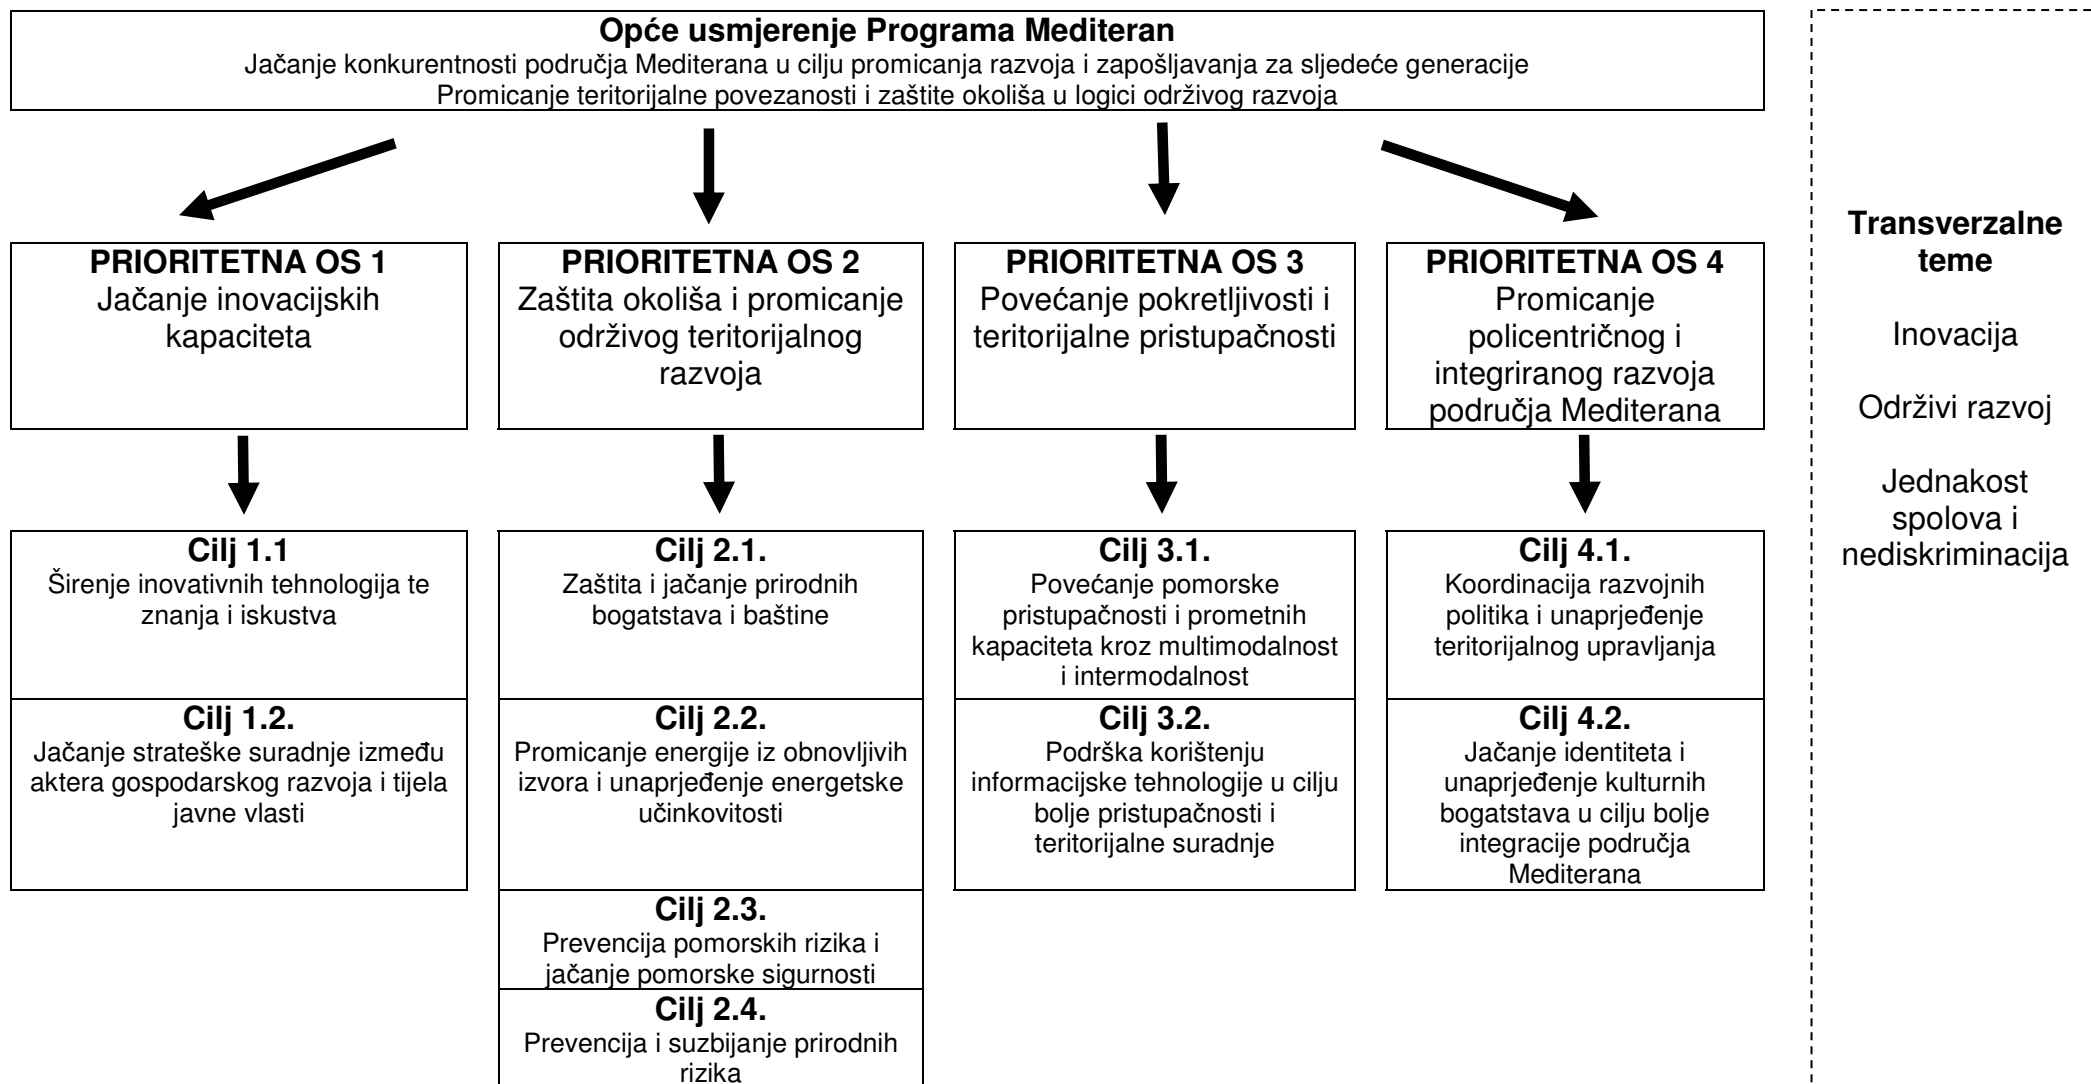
**Opće usmjerenje Programa Mediteran**
Jačanje konkurentnosti područja Mediterana u cilju promicanja razvoja i zapošljavanja za sljedeće generacije
Promicanje teritorijalne povezanosti i zaštite okoliša u logici održivog razvoja

**PRIORITETNA OS 1**
Jačanje inovacijskih kapaciteta

**Cilj 1.1**
Širenje inovativnih tehnologija te znanja i iskustva

**Cilj 1.2.**
Jačanje strateške suradnje između aktera gospodarskog razvoja i tijela javne vlasti

**PRIORITETNA OS 2**
Zaštita okoliša i promicanje održivog teritorijalnog razvoja

**Cilj 2.1.**
Zaštita i jačanje prirodnih bogatstava i baštine

**Cilj 2.2.**
Promicanje energije iz obnovljivih izvora i unaprjeđenje energetske učinkovitosti

**Cilj 2.3.**
Prevencija pomorskih rizika i jačanje pomorske sigurnosti

**Cilj 2.4.**
Prevencija i suzbijanje prirodnih rizika

**PRIORITETNA OS 3**
Povećanje pokretljivosti i teritorijalne pristupačnosti

**Cilj 3.1.**
Povećanje pomorske pristupačnosti i prometnih kapaciteta kroz multimodalnost i intermodalnost

**Cilj 3.2.**
Podrška korištenju informacijske tehnologije u cilju bolje pristupačnosti i teritorijalne suradnje

**PRIORITETNA OS 4**
Promicanje policentričnog i integriranog razvoja područja Mediterana

**Cilj 4.1.**
Koordinacija razvojnih politika i unaprjeđenje teritorijalnog upravljanja

**Cilj 4.2.**
Jačanje identiteta i unaprjeđenje kulturnih bogatstava u cilju bolje integracije područja Mediterana

**Transverzalne teme**

Inovacija

Održivi razvoj

Jednakost spolova i nediskriminacija